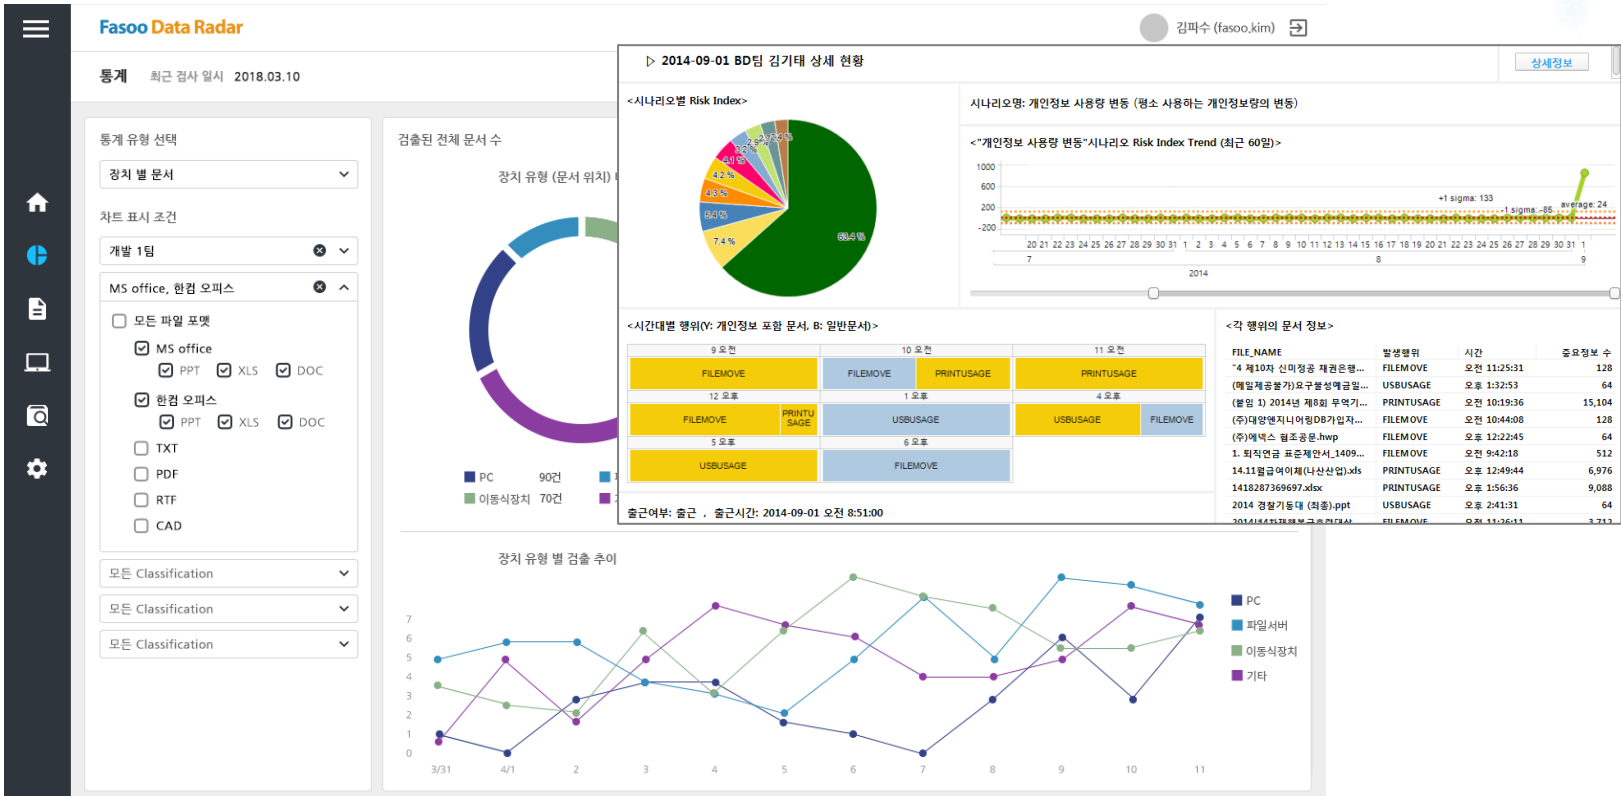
Fasoo Data Radar

김파수 (fasoo.kim)

통계 최근 검사 일시 2018.03.10

통계 유형 선택

장치 별 문서

차트 표시 조건

개발 1팀

MS office, 한컴 오피스

모든 파일 포맷

MS office

PPT XLS DOC

한컴 오피스

PPT XLS DOC

TXT

PDF

RTF

CAD

모든 Classification

모든 Classification

모든 Classification

검출된 전체 문서 수

장치 유형 (문서 위치) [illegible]

PC 90건

이동식장치 70건

장치 유형 별 검출 추이

7
6
5
4
3
2
1
0

3/31 4/1 2 3 4 5 6 7 8 9 10 11

PC
파일서버
이동식장치
기타

▷ 2014-09-01 BD팀 김기태 상세 현황

상세정보

<시나리오별 Risk Index>

63.4 %
7.4 %
5.4 %
4.3 %
4.2 %
4.1 %
3.2 %
2.6 %
2.2 %
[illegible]

시나리오명: 개인정보 사용량 변동 (평소 사용하는 개인정보량의 변동)

<"개인정보 사용량 변동"시나리오 Risk Index Trend (최근 60일)>

1000
600
200
-200

+1 sigma: 133
-1 sigma: -86
average: 24

20 21 22 23 24 25 26 27 28 29 30 31 1 2 3 4 5 6 7 8 9 10 11 12 13 14 15 16 17 18 19 20 21 22 23 24 25 26 27 28 29 30 31 1
7 8 9
2014

<시간대별 행위(Y: 개인정보 포함 문서, B: 일반문서)>

9 오전 | 10 오전 | 11 오전
FILEMOVE | FILEMOVE | PRINTUSAGE | PRINTUSAGE
12 오후 | 1 오후 | 4 오후
FILEMOVE | PRINTUSAGE | USBUSAGE | USBUSAGE | FILEMOVE
5 오후 | 6 오후
USBUSAGE | FILEMOVE

출근여부: 출근 , 출근시간: 2014-09-01 오전 8:51:00

<각 행위의 문서 정보>

| FILE_NAME | 발생행위 | 시간 | 중요정보 수 |
|---|---|---|---|
| "4 제10차 신미정공 채권은행... | FILEMOVE | 오전 11:25:31 | 128 |
| (매입채공불가)요구불성예금일... | USBUSAGE | 오후 1:32:53 | 64 |
| (붙임 1) 2014년 제8회 무역기... | PRINTUSAGE | 오전 10:19:36 | 15,104 |
| (주)대양엔지니어링DB가입자... | FILEMOVE | 오전 10:44:08 | 128 |
| (주)에넥스 협조공문.hwp | FILEMOVE | 오후 12:22:45 | 64 |
| 1. 퇴직연금 표준제안서_1409... | FILEMOVE | 오전 9:42:18 | 512 |
| 14.11월급여이체(나산산업).xls | PRINTUSAGE | 오후 12:49:44 | 6,976 |
| 1418287369697.xlsx | PRINTUSAGE | 오후 1:56:36 | 9,088 |
| 2014 경찰기동대 (최종).ppt | USBUSAGE | 오후 2:41:31 | 64 |
| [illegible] | FILEMOVE | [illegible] | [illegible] |